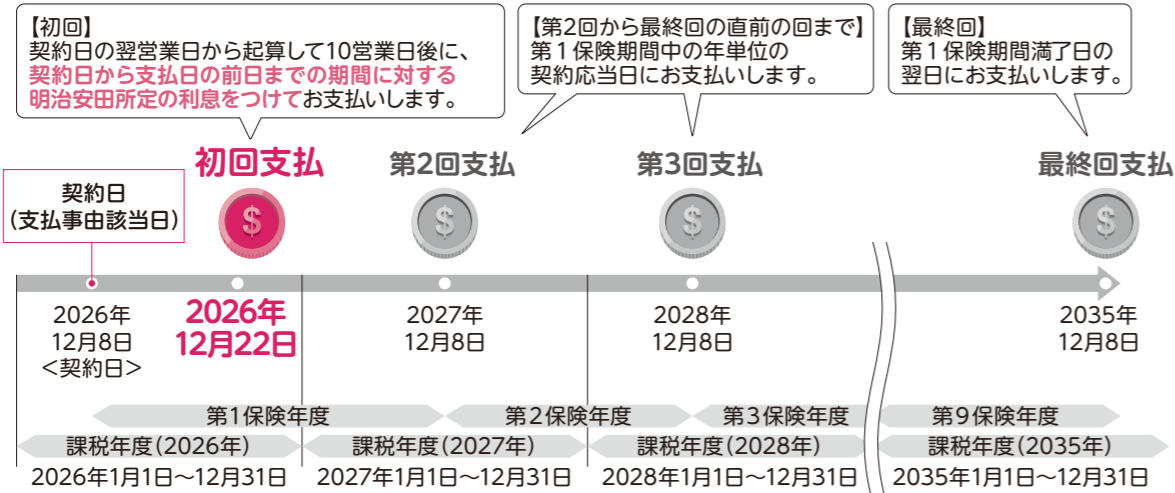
【初回】
契約日の翌営業日から起算して10営業日後に、契約日から支払日の前日までの期間に対する明治安田所定の利息をつけてお支払いします。

【第2回から最終回の直前の回まで】
第１保険期間中の年単位の契約応当日にお支払いします。

【最終回】
第１保険期間満了日の翌日にお支払いします。

契約日
（支払事由該当日）

初回支払

第2回支払

第3回支払

最終回支払

$

$

$

$

2026年
12月8日
＜契約日＞

2026年
12月22日

2027年
12月8日

2028年
12月8日

2035年
12月8日

第１保険年度

第２保険年度

第３保険年度

第９保険年度

課税年度（2026年）
2026年1月1日～12月31日

課税年度（2027年）
2027年1月1日～12月31日

課税年度（2028年）
2028年1月1日～12月31日

課税年度（2035年）
2035年1月1日～12月31日